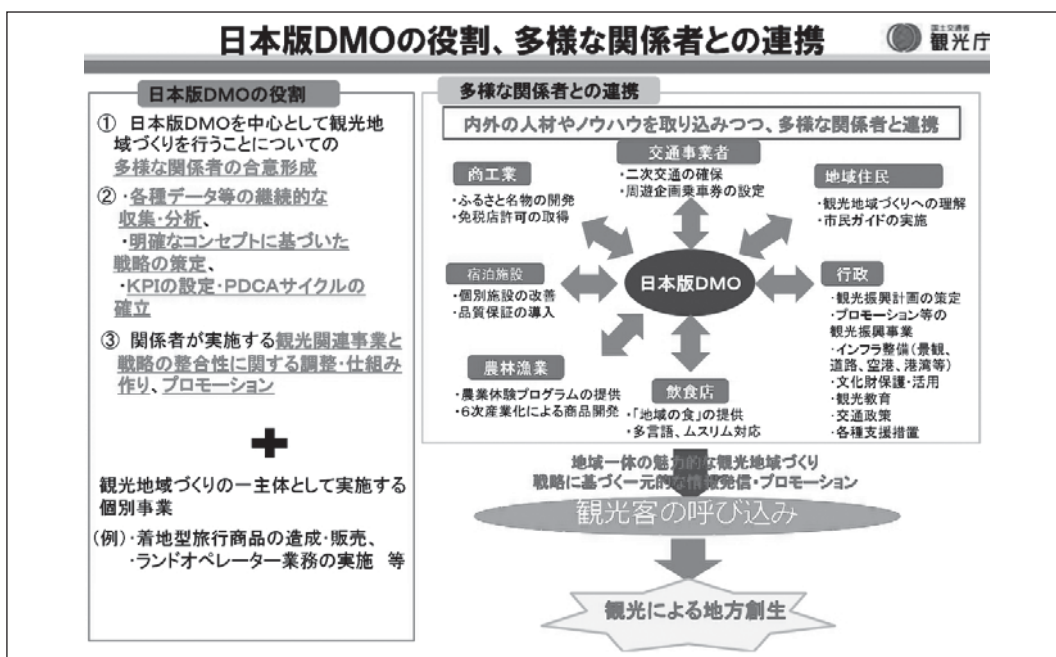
日本版DMOの役割、多様な関係者との連携

国土交通省 観光庁

日本版DMOの役割

① 日本版DMOを中心として観光地域づくりを行うことについての多様な関係者の合意形成

②・各種データ等の継続的な収集・分析、
・明確なコンセプトに基づいた戦略の策定、
・KPIの設定・PDCAサイクルの確立

③ 関係者が実施する観光関連事業と戦略の整合性に関する調整・仕組み作り、プロモーション

✚

観光地域づくりの一主体として実施する個別事業

(例)・着地型旅行商品の造成・販売、
・ランドオペレーター業務の実施 等

多様な関係者との連携

内外の人材やノウハウを取り込みつつ、多様な関係者と連携

商工業
・ふるさと名物の開発
・免税店許可の取得

交通事業者
・二次交通の確保
・周遊企画乗車券の設定

地域住民
・観光地域づくりへの理解
・市民ガイドの実施

宿泊施設
・個別施設の改善
・品質保証の導入

日本版DMO

行政
・観光振興計画の策定
・プロモーション等の観光振興事業
・インフラ整備(景観、道路、空港、港湾等)
・文化財保護・活用
・観光教育
・交通政策
・各種支援措置

農林漁業
・農業体験プログラムの提供
・6次産業化による商品開発

飲食店
・「地域の食」の提供
・多言語、ムスリム対応

地域一体の魅力的な観光地域づくり
戦略に基づく一元的な情報発信・プロモーション

観光客の呼び込み

観光による地方創生